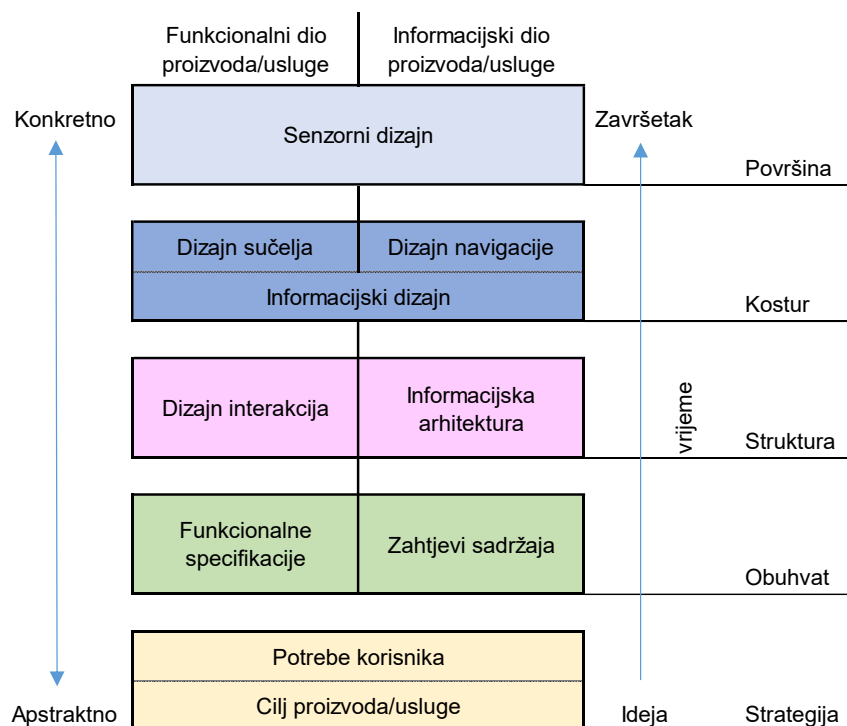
Funkcionalni dio proizvoda/usluge

Informacijski dio proizvoda/usluge

Konkretno

Senzorni dizajn

Završetak

Površina

Dizajn sučelja

Dizajn navigacije

Informacijski dizajn

Kostur

Dizajn interakcija

Informacijska arhitektura

vrijeme

Struktura

Funkcionalne specifikacije

Zahtjevi sadržaja

Obuhvat

Potrebe korisnika

Cilj proizvoda/usluge

Apstraktno

Ideja

Strategija